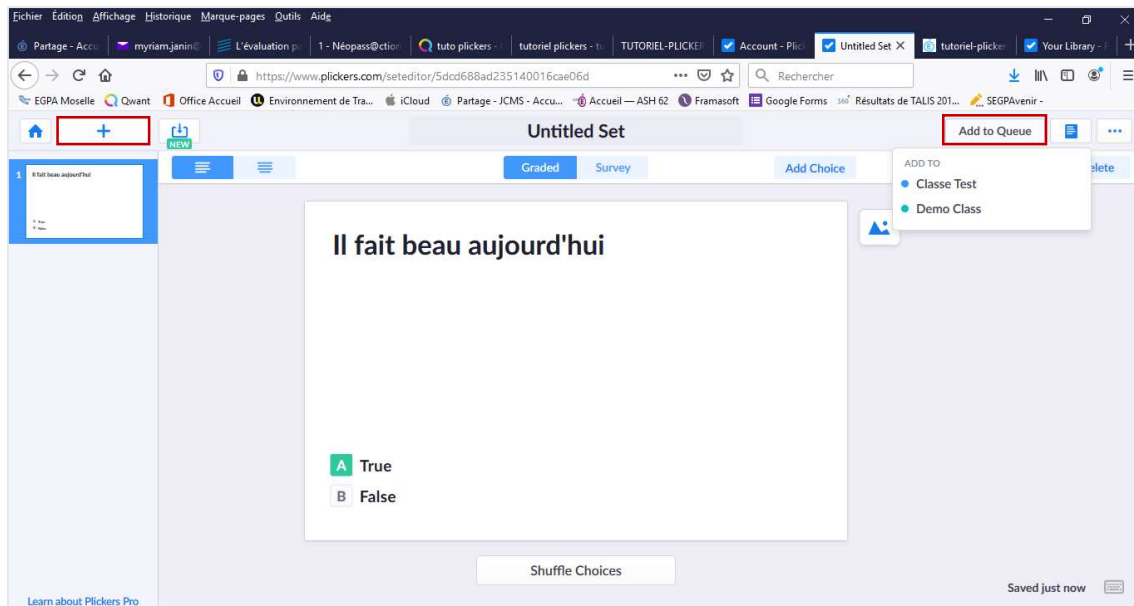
Fichier Édition Affichage Historique Marque-pages Outils Aide

Partage - Accu | myriam.janin@ | L'évaluation p | 1 - Néopass@ction | tuto plickers - | tutoriel plickers - t | TUTORIEL-PLICKER | Account - Plick | Untitled Set | tutoriel-plicker | Your Library -

https://www.plickers.com/seteditor/5dcd688ad235140016cae06d

Rechercher

EGPA Moselle | Qwant | Office Accueil | Environnement de Tra... | iCloud | Partage - JCMS - Accu... | Accueil — ASH 62 | Framasoft | Google Forms | Résultats de TALIS 201... | SEGPAvenir -

+

NEW

Untitled Set

Add to Queue

...

1 Il fait beau aujourd'hui

Graded | Survey

Add Choice

ADD TO
Classe Test
Demo Class

elete

Il fait beau aujourd'hui

A True
B False

Shuffle Choices

Saved just now

Learn about Plickers Pro